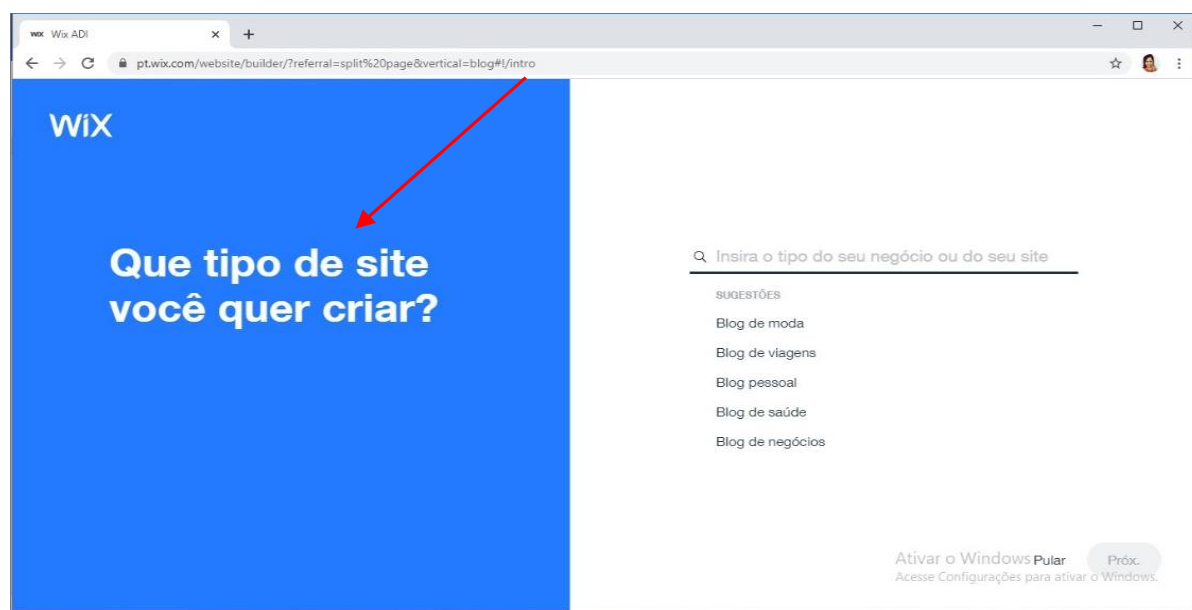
WiX Wix ADI ×
+
pt.wix.com/website/builder/?referral=split%20page&vertical=blog#!/intro

WiX

Que tipo de site você quer criar?

Insira o tipo do seu negócio ou do seu site

SUGESTÕES
Blog de moda
Blog de viagens
Blog pessoal
Blog de saúde
Blog de negócios

Ativar o Windows
Acesse Configurações para ativar o Windows.
Pular
Próx.